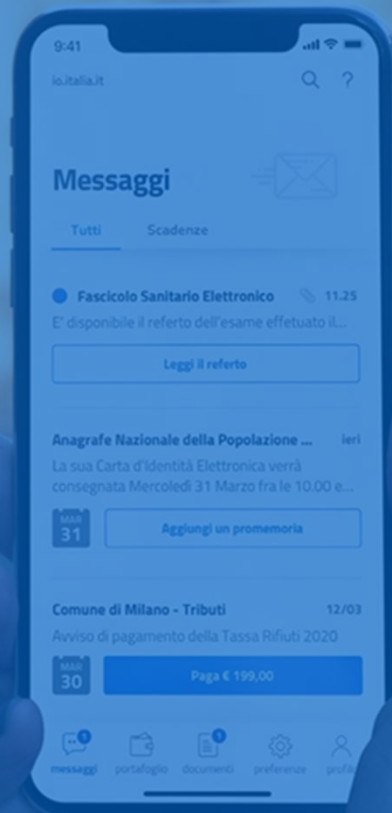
9:41

io.italia.it

Messaggi

Tutti Scadenze

Fascicolo Sanitario Elettronico 11.25
E' disponibile il referto dell'esame effetuato il...

Leggi il referto

Anagrafe Nazionale della Popolazione ... ieri
La sua Carta d'Identità Elettronica verrà consegnata Mercoledì 31 Marzo fra le 10.00 e...

MAR 31

Aggiungi un promemoria

Comune di Milano - Tributi 12/03
Avviso di pagamento della Tassa Rifiuti 2020

MAR 30

Paga € 199,00

1 messaggi portafoglio 1 documenti preferenze profilo